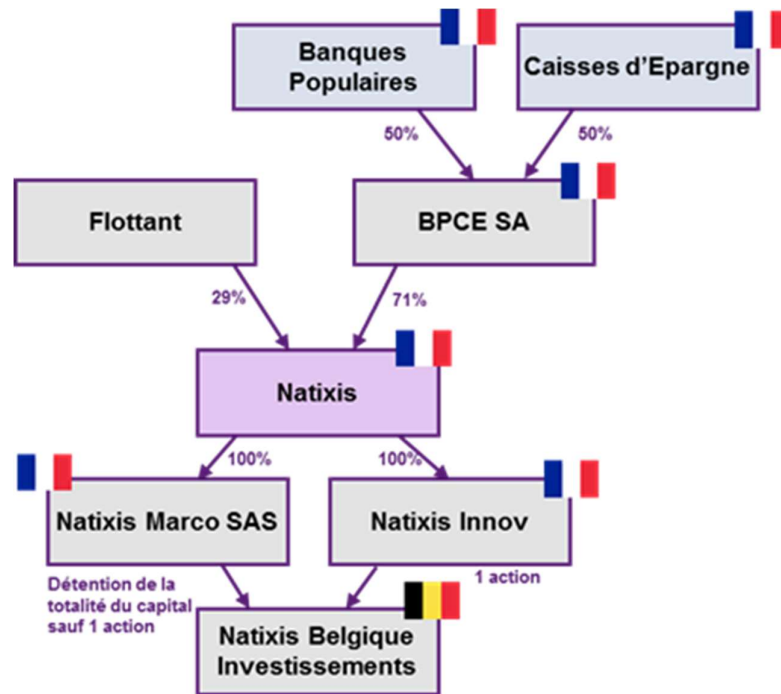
Banques Populaires

Caisses d'Epargne

50%

50%

Flottant

BPCE SA

29%

71%

Natixis

100%

100%

Natixis Marco SAS

Natixis Innov

Détention de la totalité du capital sauf 1 action

1 action

Natixis Belgique Investissements